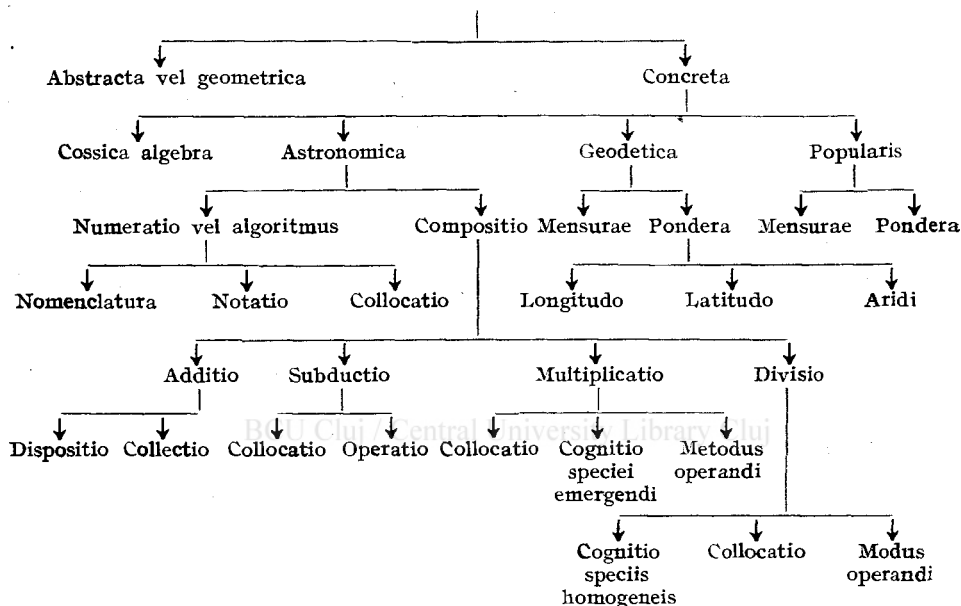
Abstracta vel geometrica

Concreta

Cossica algebra

Astronomica

Geodetica

Popularis

Numeratio vel algoritmus

Compositio

Mensurae

Pondera

Mensurae

Pondera

Nomenclatura

Notatio

Collocatio

Longitudo

Latitudo

Aridi

Additio

Subductio

Multiplicatio

Divisio

Dispositio

Collectio

Collocatio

Operatio

Collocatio

Cognitio speciei emergendi

Metodus operandi

BCU Cluj / Central University Library Cluj

Cognitio speciis homogeneis

Collocatio

Modus operandi